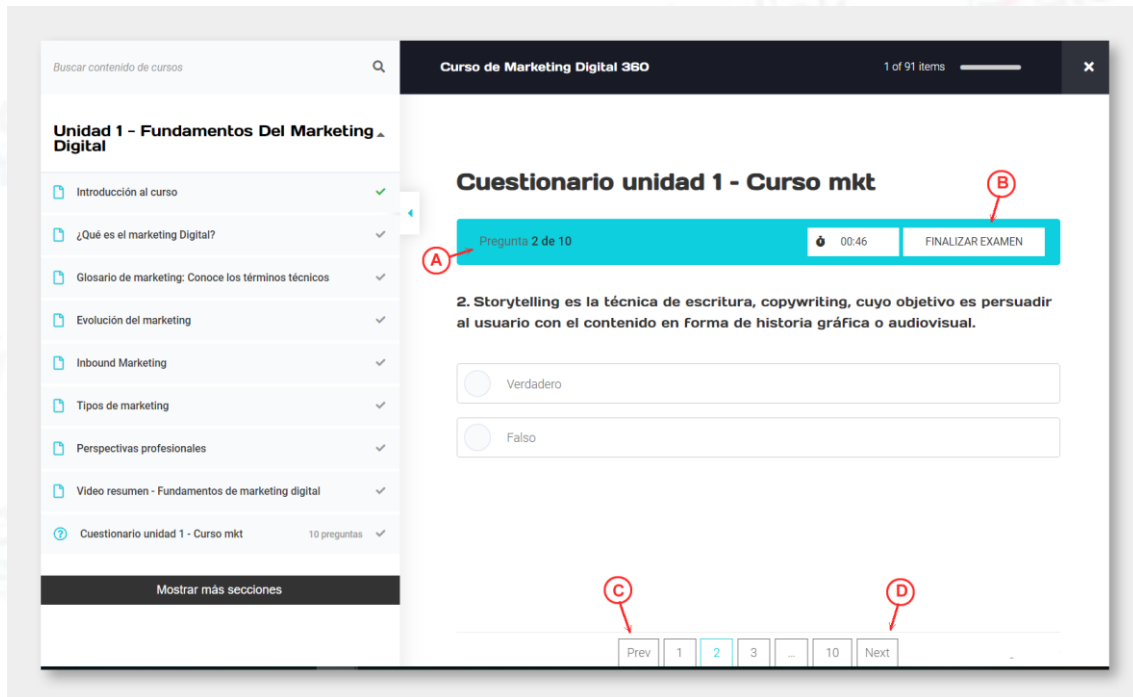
Buscar contenido de cursos

Unidad 1 - Fundamentos Del Marketing Digital

Introducción al curso

¿Qué es el marketing Digital?

Glosario de marketing: Conoce los términos técnicos

Evolución del marketing

Inbound Marketing

Tipos de marketing

Perspectivas profesionales

Video resumen - Fundamentos de marketing digital

Cuestionario unidad 1 - Curso mkt 10 preguntas

Mostrar más secciones

Curso de Marketing Digital 360

1 of 91 items

Cuestionario unidad 1 - Curso mkt

B

A

Pregunta 2 de 10

00:46

FINALIZAR EXAMEN

2. Storytelling es la técnica de escritura, copywriting, cuyo objetivo es persuadir al usuario con el contenido en forma de historia gráfica o audiovisual.

Verdadero

Falso

C

D

Prev 1 2 3 ... 10 Next